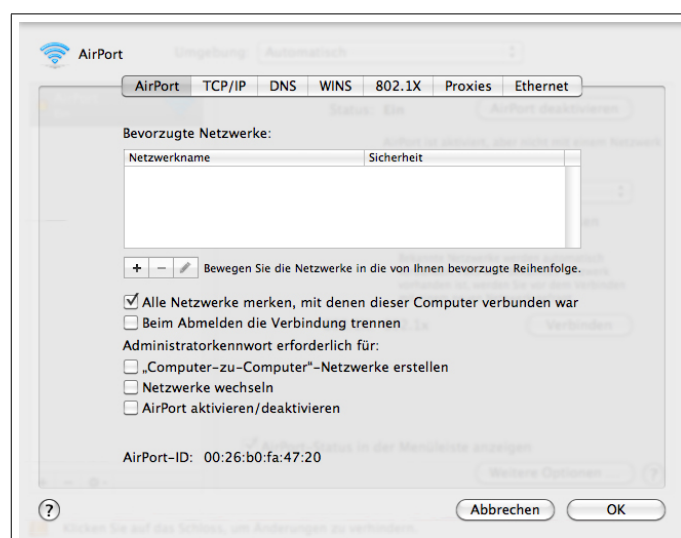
AirPort

AirPort | TCP/IP | DNS | WINS | 802.1X | Proxies | Ethernet

Bevorzugte Netzwerke:

| Netzwerkname | Sicherheit |
|---|---|
| | |

+ – Bewegen Sie die Netzwerke in die von Ihnen bevorzugte Reihenfolge.

☑ Alle Netzwerke merken, mit denen dieser Computer verbunden war
☐ Beim Abmelden die Verbindung trennen

Administratorkennwort erforderlich für:
☐ „Computer-zu-Computer"-Netzwerke erstellen
☐ Netzwerke wechseln
☐ AirPort aktivieren/deaktivieren

AirPort-ID: 00:26:b0:fa:47:20

?

Abbrechen OK